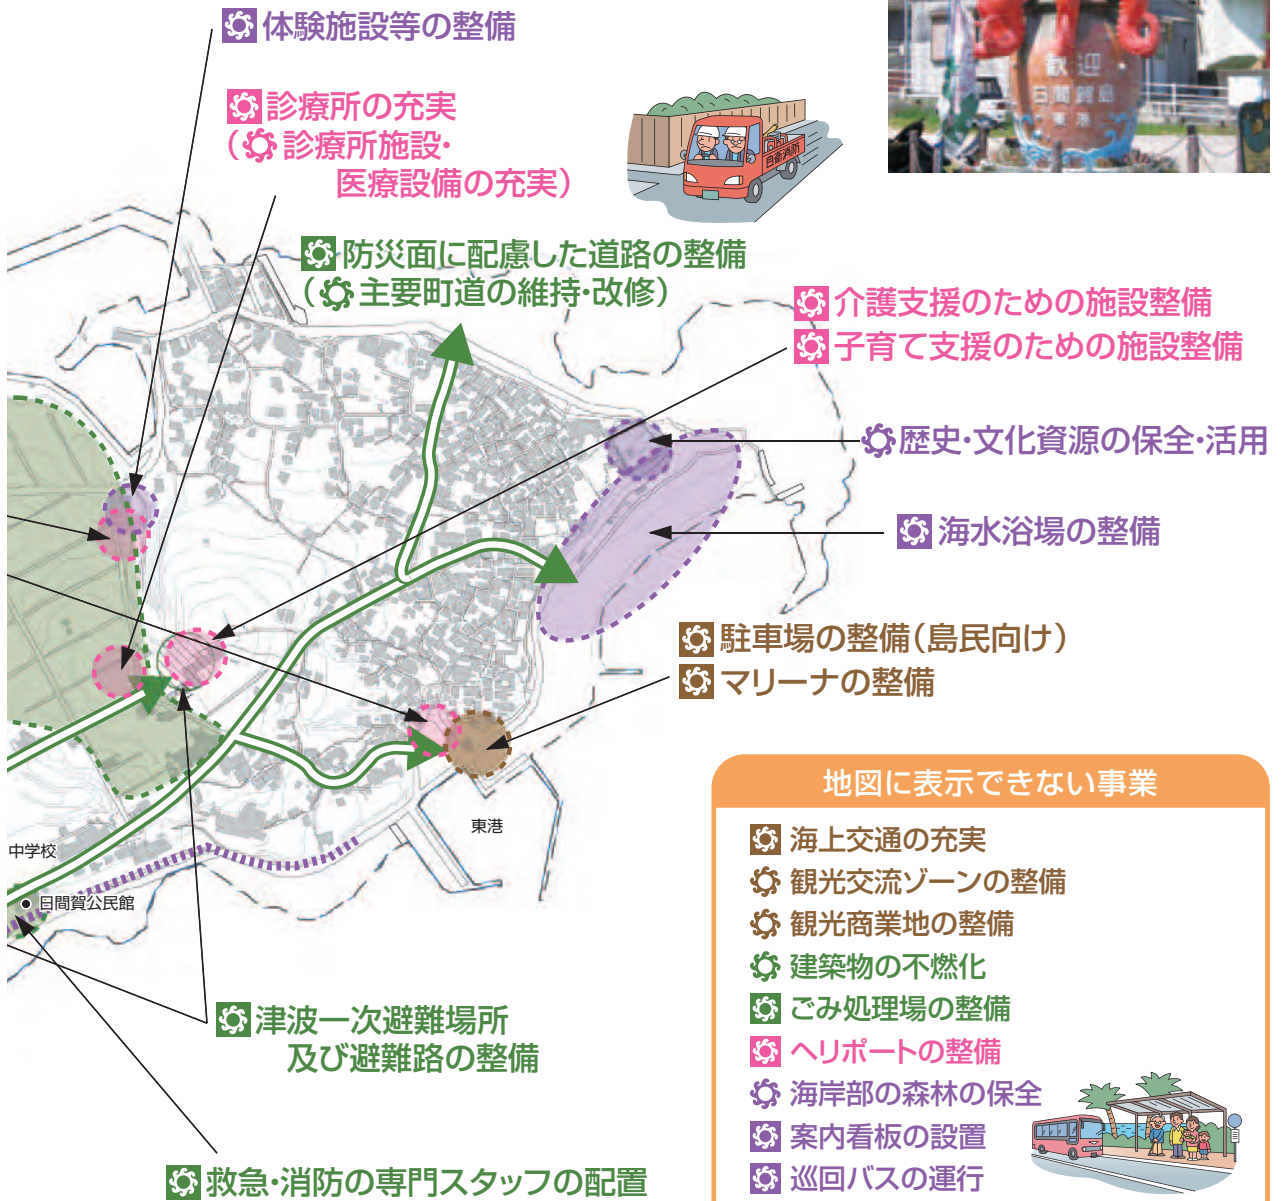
体験施設等の整備

診療所の充実
（診療所施設・医療設備の充実）

防災面に配慮した道路の整備
（主要町道の維持・改修）

介護支援のための施設整備
子育て支援のための施設整備

歴史・文化資源の保全・活用

海水浴場の整備

駐車場の整備（島民向け）
マリーナの整備

地図に表示できない事業
海上交通の充実
観光交流ゾーンの整備
観光商業地の整備
建築物の不燃化
ごみ処理場の整備
ヘリポートの整備
海岸部の森林の保全
案内看板の設置
巡回バスの運行

中学校
日間賀公民館
東港

津波一次避難場所
及び避難路の整備

救急・消防の専門スタッフの配置

歓迎
日間賀島
東港

自治会